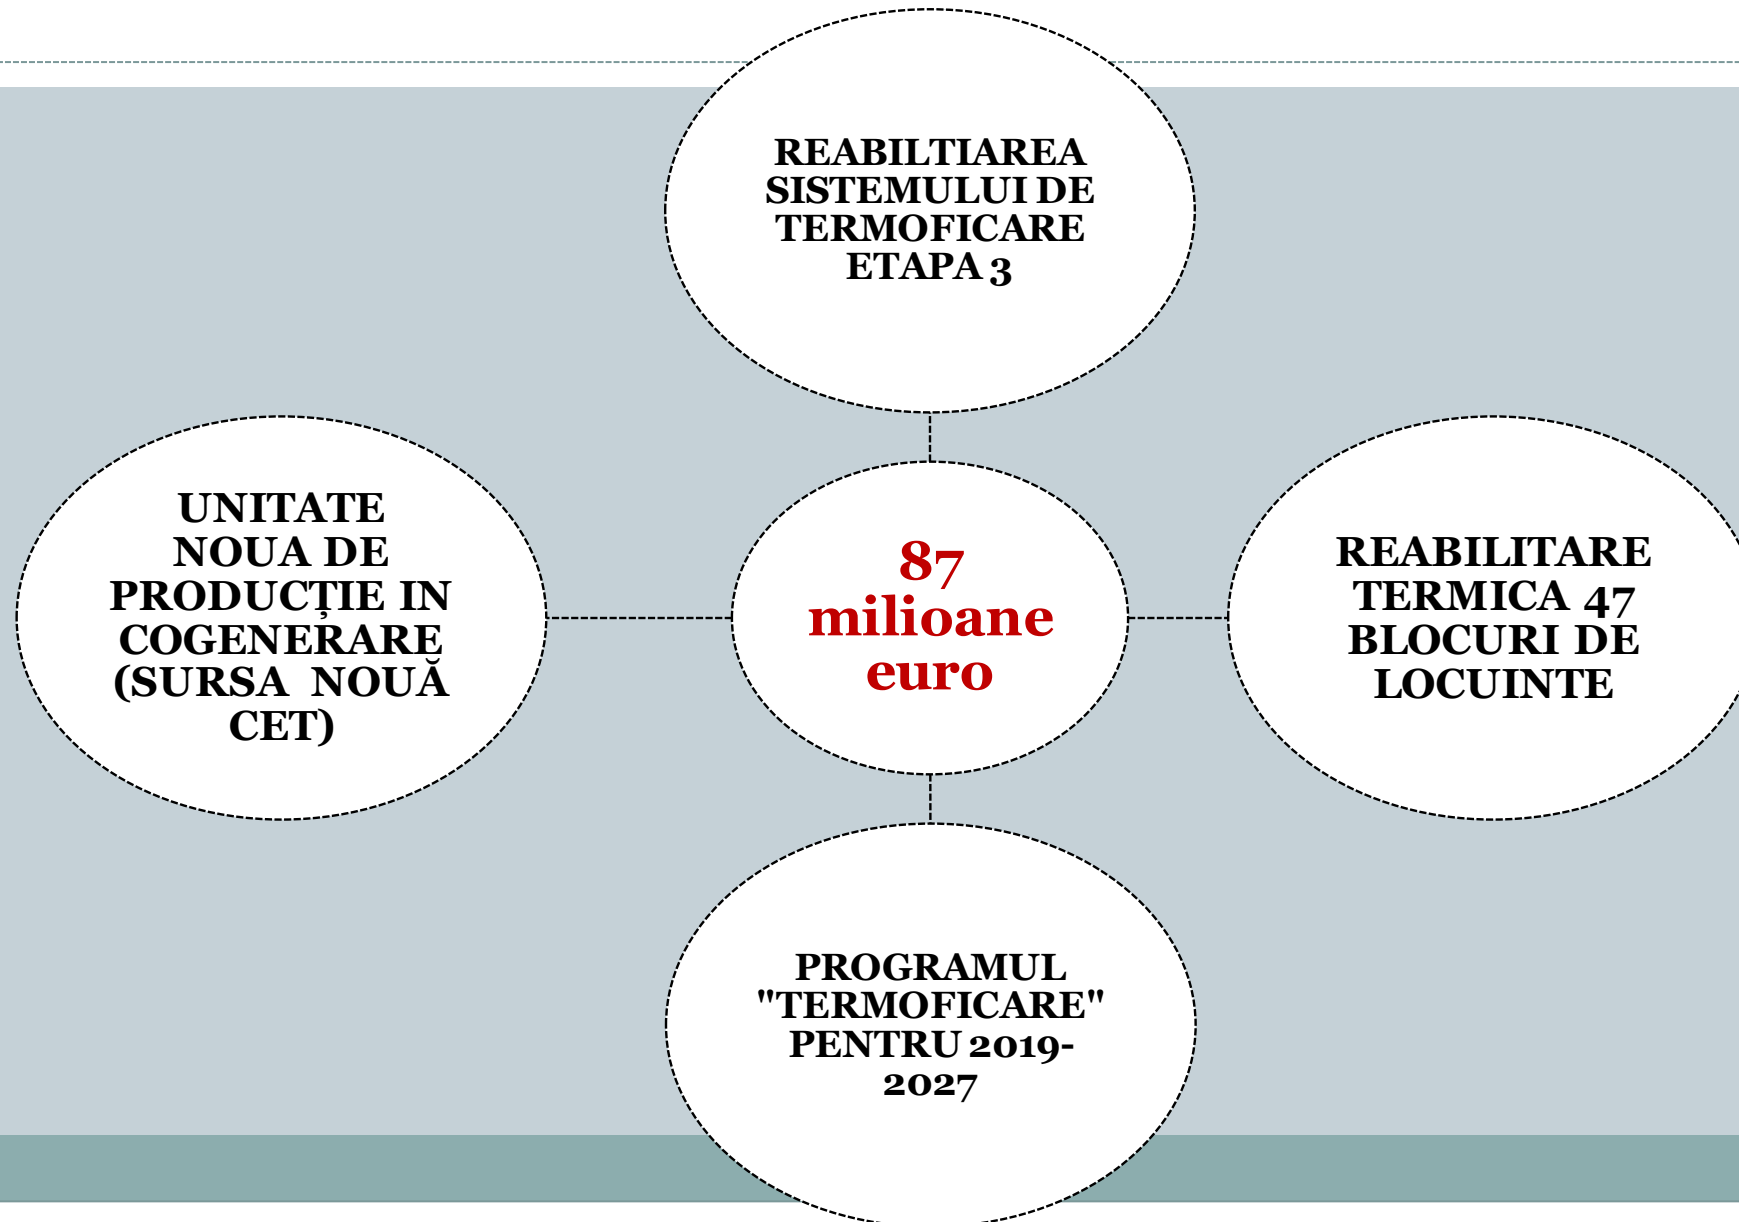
REABILTIAREA SISTEMULUI DE TERMOFICARE ETAPA 3

UNITATE NOUA DE PRODUCȚIE IN COGENERARE (SURSA NOUĂ CET)

87 milioane euro

REABILITARE TERMICA 47 BLOCURI DE LOCUINTE

PROGRAMUL "TERMOFICARE" PENTRU 2019-2027